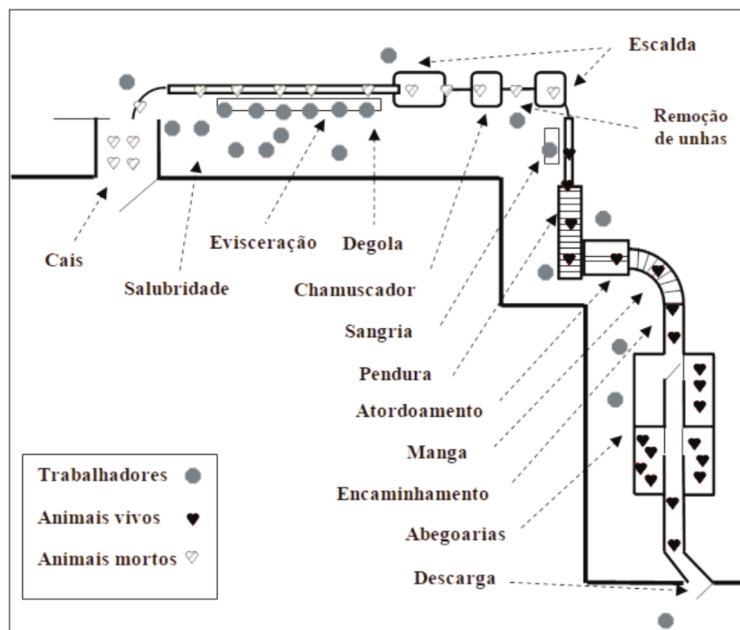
Escalda

Remoção de unhas

Cais

Salubridade

Evisceração

Degola

Chamuscador

Sangria

Pendura

Atordoamento

Manga

Encaminhamento

Abegoarias

Descarga

Trabalhadores

Animais vivos

Animais mortos